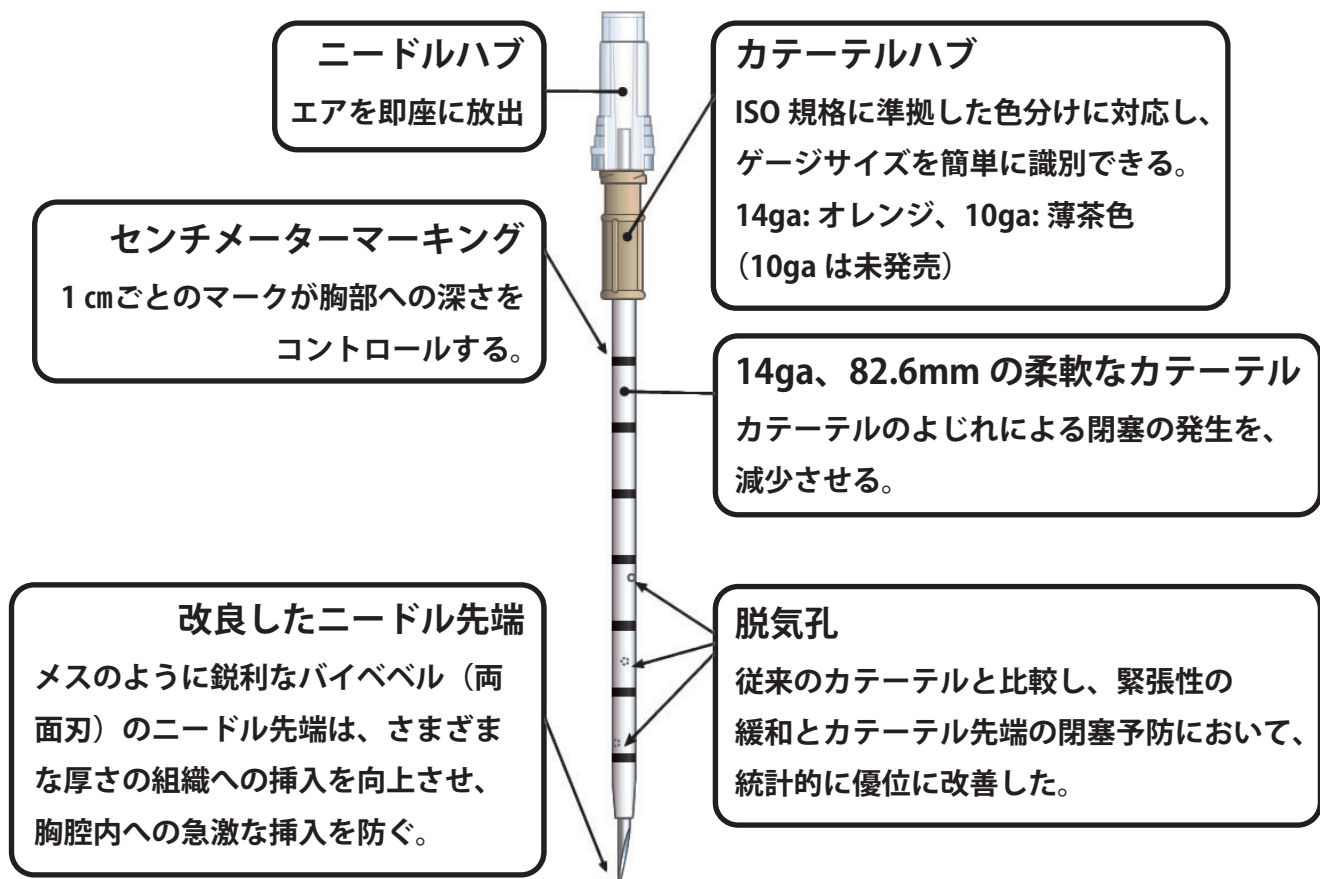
ニードルハブ
エアを即座に放出

カテーテルハブ
ISO 規格に準拠した色分けに対応し、ゲージサイズを簡単に識別できる。
14ga: オレンジ、10ga: 薄茶色
（10ga は未発売）

センチメーターマーキング
1 ㎝ごとのマークが胸部への深さをコントロールする。

14ga、82.6mm の柔軟なカテーテル
カテーテルのよじれによる閉塞の発生を、減少させる。

改良したニードル先端
メスのように鋭利なバイベベル（両面刃）のニードル先端は、さまざまな厚さの組織への挿入を向上させ、胸腔内への急激な挿入を防ぐ。

脱気孔
従来のカテーテルと比較し、緊張性の緩和とカテーテル先端の閉塞予防において、統計的に優位に改善した。